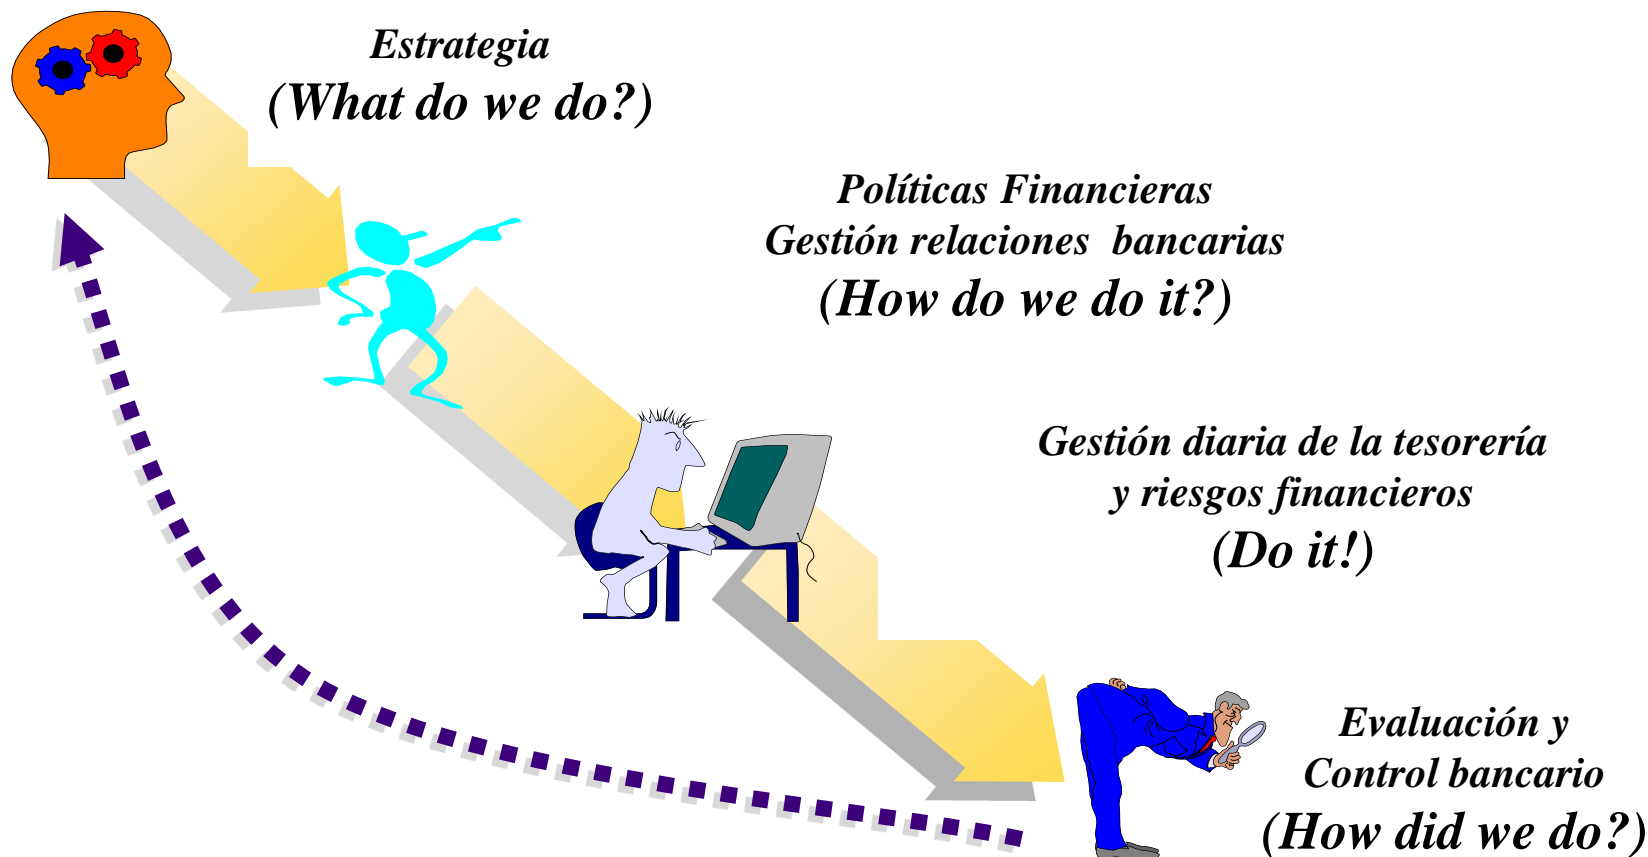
Estrategia
(What do we do?)

Políticas Financieras
Gestión relaciones bancarias
(How do we do it?)

Gestión diaria de la tesorería
y riesgos financieros
(Do it!)

Evaluación y
Control bancario
(How did we do?)